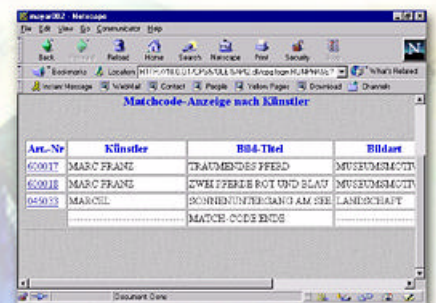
muyar082 - Netscape

File Edit View Go Communicator Help

Back Forward Reload Home Search Netscape Print Security Stop

Bookmarks Location: HTTP://192.0.0.1/CPSA/ULE/SAPE.dl/cpq/login HUMPMHUC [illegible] What's Related

Instant Message WebMail Contact People Yellow Pages Download Channels

Matchcode-Anzeige nach Künstler

| Art.-Nr | Künstler | Bild-Titel | Bildart |
|---|---|---|---|
| 600017 | MARC FRANZ | TRÄUMENDES PFERD | MUSEUMSMOTIV |
| 600018 | MARC FRANZ | ZWEI PFERDE ROT UND BLAU | MUSEUMSMOTIV |
| 045033 | MARCEL | SONNENUNTERGANG AM SEE | LANDSCHAFT |
| | | MATCH-CODE ENDE | |

Document: Done